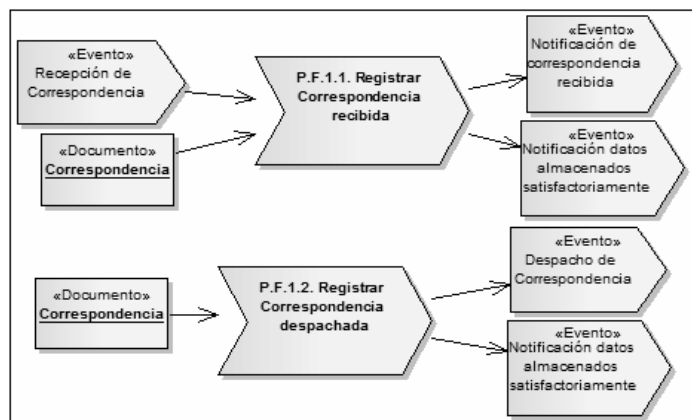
«Evento»
Recepción de Correspondencia

«Documento»
Correspondencia

P.F.1.1. Registrar Correspondencia recibida

«Evento»
Notificación de correspondencia recibida

«Evento»
Notificación datos almacenados satisfactoriamente

«Documento»
Correspondencia

P.F.1.2. Registrar Correspondencia despachada

«Evento»
Despacho de Correspondencia

«Evento»
Notificación datos almacenados satisfactoriamente